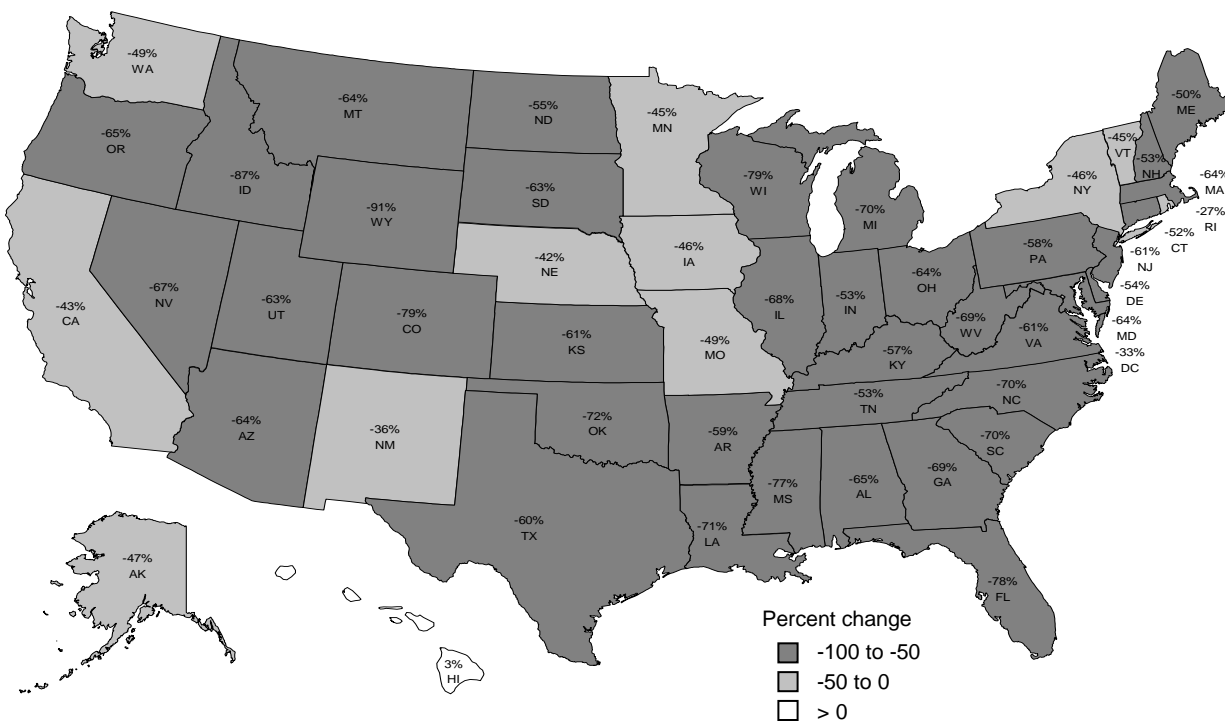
-49%
WA

-64%
MT

-55%
ND

-45%
MN

-50%
ME

-65%
OR

-87%
ID

-63%
SD

-79%
WI

-45%
VT

-53%
NH

-46%
NY

-64%
MA

-91%
WY

-70%
MI

-27%
RI

-52%
CT

-42%
NE

-46%
IA

-58%
PA

-61%
NJ

-67%
NV

-63%
UT

-79%
CO

-68%
IL

-53%
IN

-64%
OH

-54%
DE

-43%
CA

-61%
KS

-49%
MO

-69%
WV

-61%
VA

-64%
MD

-57%
KY

-33%
DC

-53%
TN

-70%
NC

-64%
AZ

-36%
NM

-72%
OK

-59%
AR

-70%
SC

-77%
MS

-65%
AL

-69%
GA

-60%
TX

-71%
LA

-47%
AK

-78%
FL

3%
HI

Percent change
-100 to -50
-50 to 0
> 0